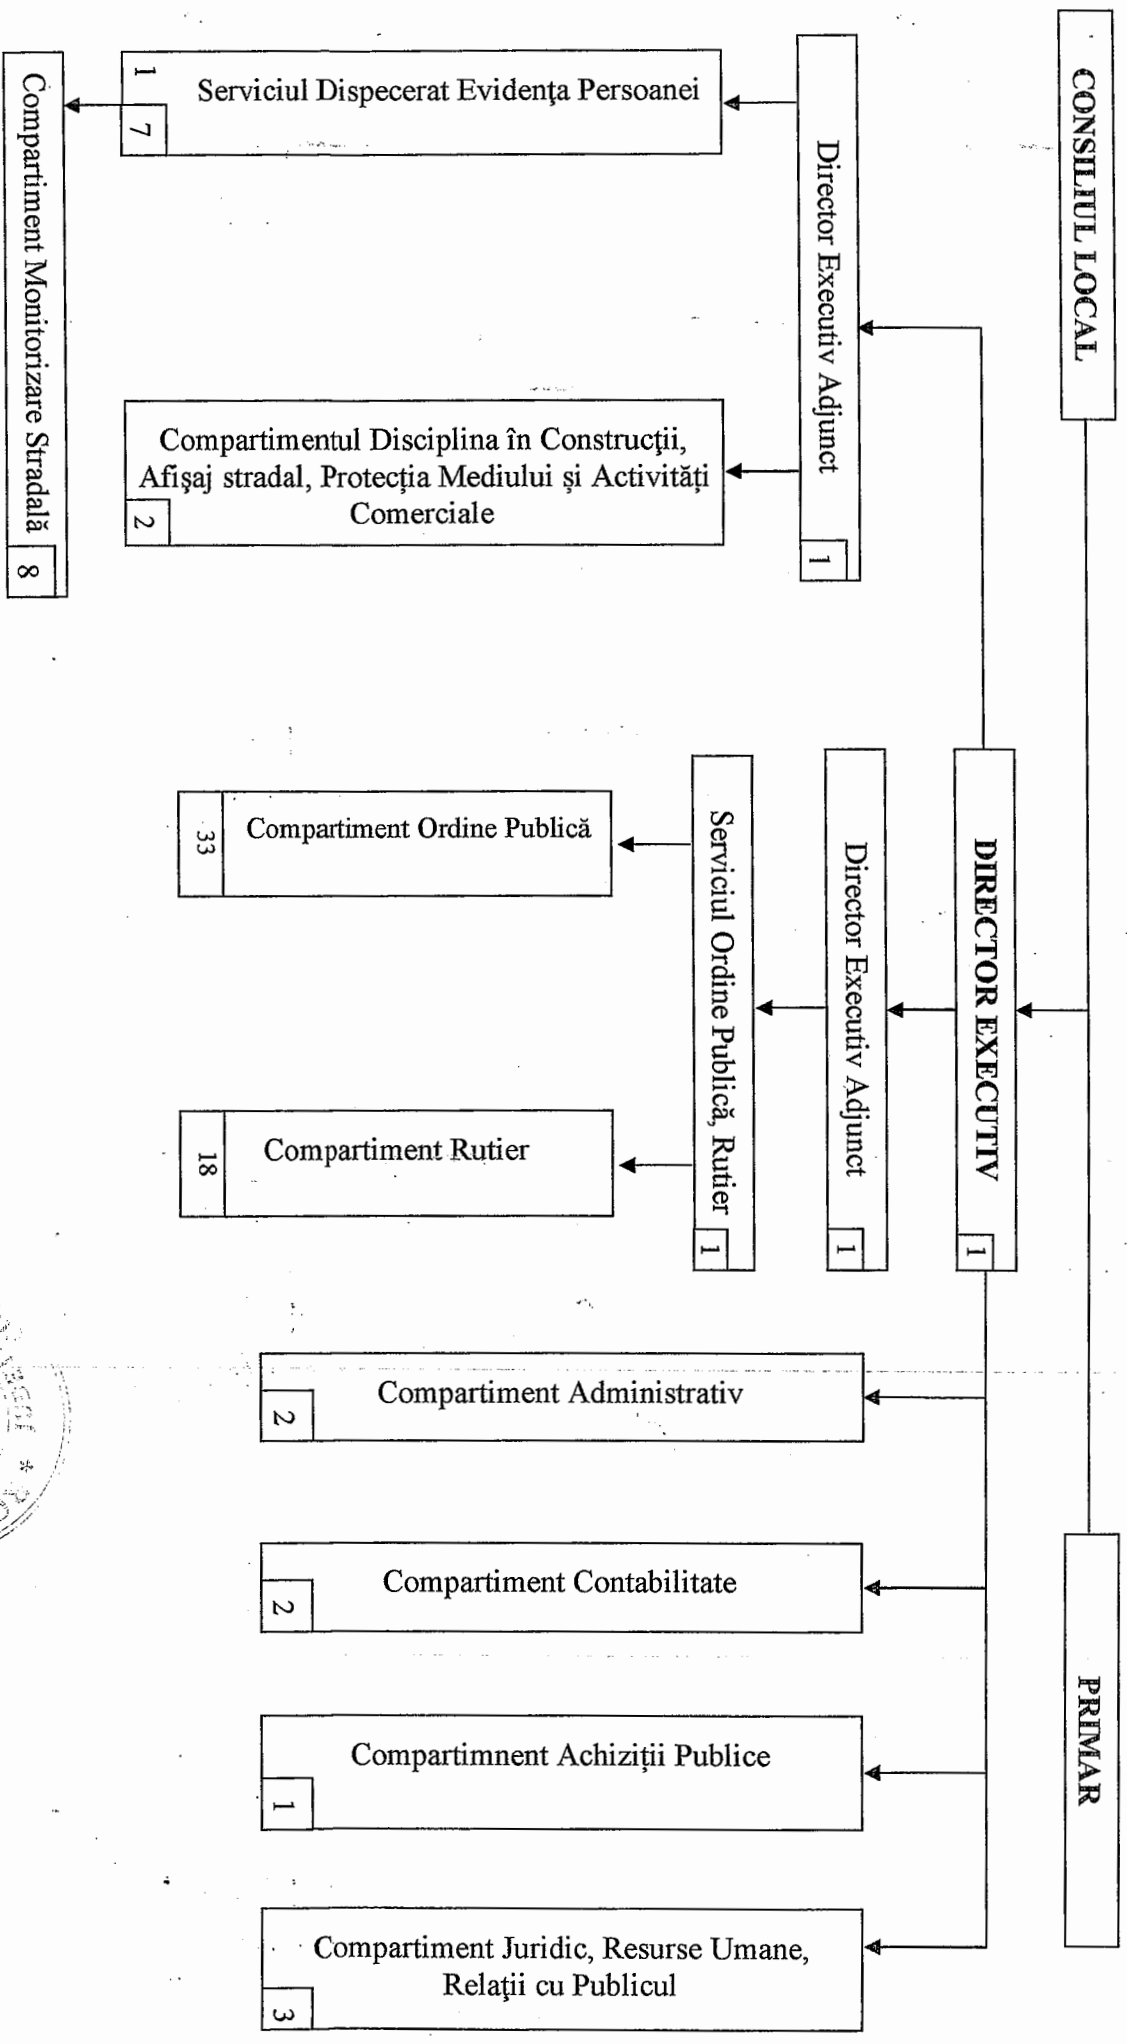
CONSILIUL LOCAL

PRIMAR

DIRECTOR EXECUTIV
1

Director Executiv Adjunct
1

Serviciul Dispecerat Evidenţa Persoanei
1
7

Compartiment Monitorizare Stradală
8

Compartimentul Disciplina în Construcţii, Afişaj stradal, Protecţia Mediului şi Activităţi Comerciale
2

Director Executiv Adjunct
1

Serviciul Ordine Publică, Rutier
1

Compartiment Ordine Publică
33

Compartiment Rutier
18

Compartiment Administrativ
2

Compartiment Contabilitate
2

Compartimnent Achiziţii Publice
1

Compartiment Juridic, Resurse Umane, Relaţii cu Publicul
3